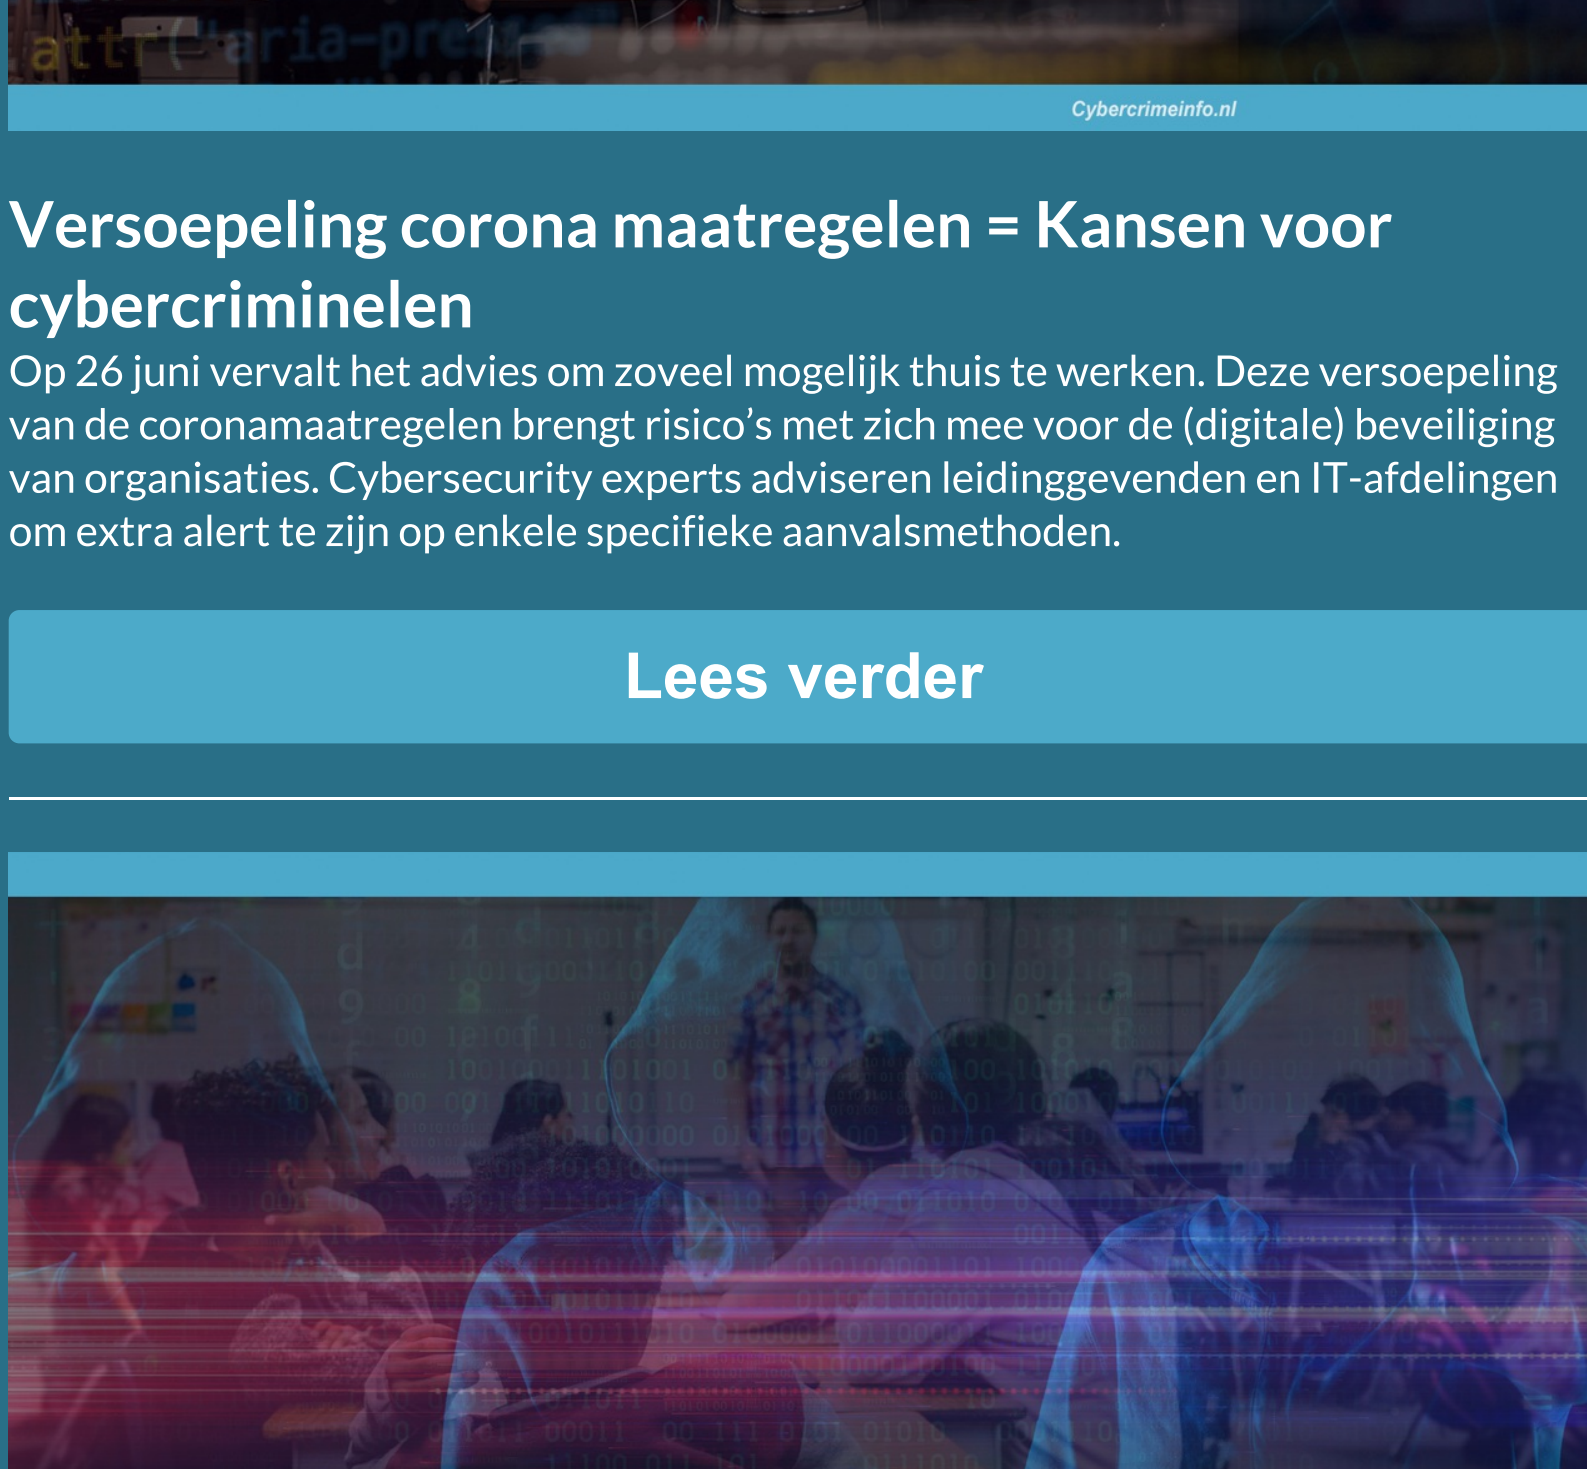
attr('aria-pre

Cybercrimeinfo.nl

Versoepeling corona maatregelen = Kansen voor cybercriminelen

Op 26 juni vervalt het advies om zoveel mogelijk thuis te werken. Deze versoepeling van de coronamaatregelen brengt risico's met zich mee voor de (digitale) beveiliging van organisaties. Cybersecurity experts adviseren leidinggevenden en IT-afdelingen om extra alert te zijn op enkele specifieke aanvalsmethoden.

Lees verder